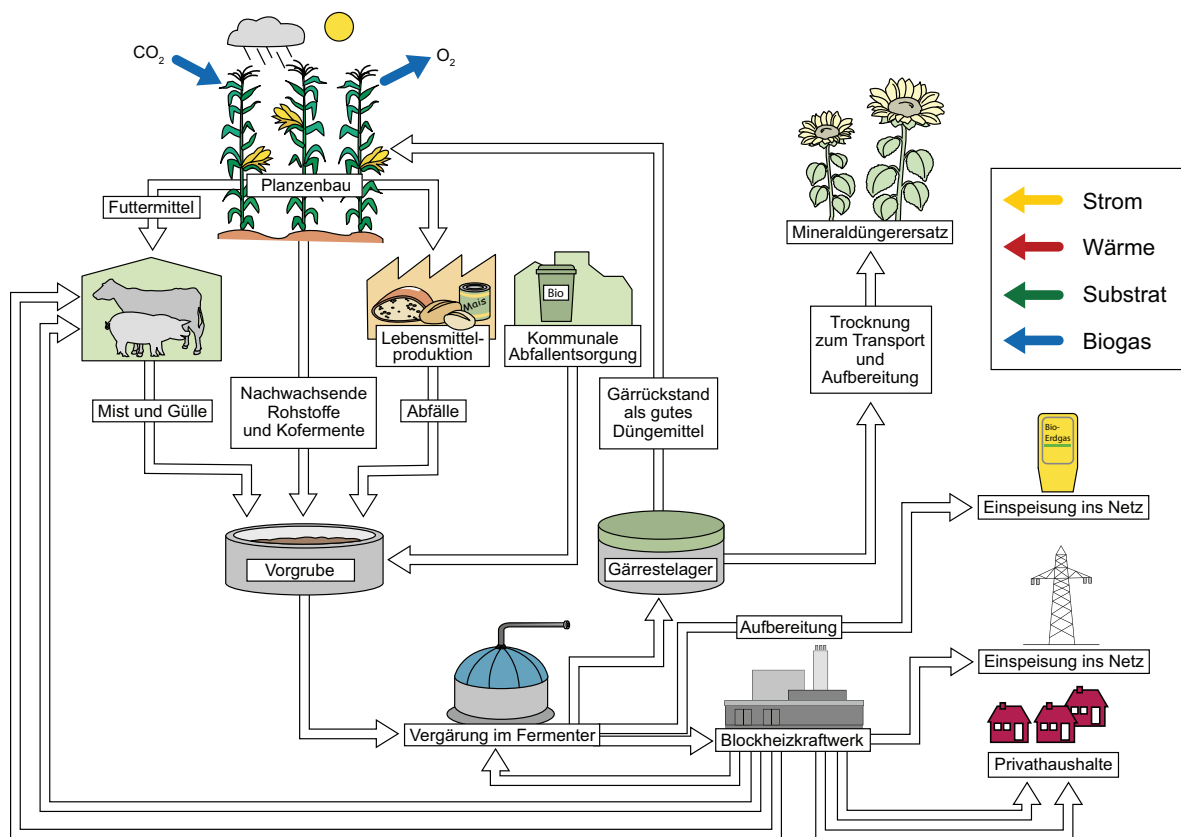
$CO_2$

$O_2$

Planzenbau

Futtermittel

Lebensmittelproduktion

Mais

Bio

Kommunale Abfallentsorgung

Mineraldüngerersatz

Strom

Wärme

Substrat

Biogas

Trocknung zum Transport und Aufbereitung

Mist und Gülle

Nachwachsende Rohstoffe und Kofermente

Abfälle

Gärrückstand als gutes Düngemittel

Bio-Erdgas

Einspeisung ins Netz

Vorgrube

Gärrestelager

Aufbereitung

Einspeisung ins Netz

Vergärung im Fermenter

Blockheizkraftwerk

Privathaushalte